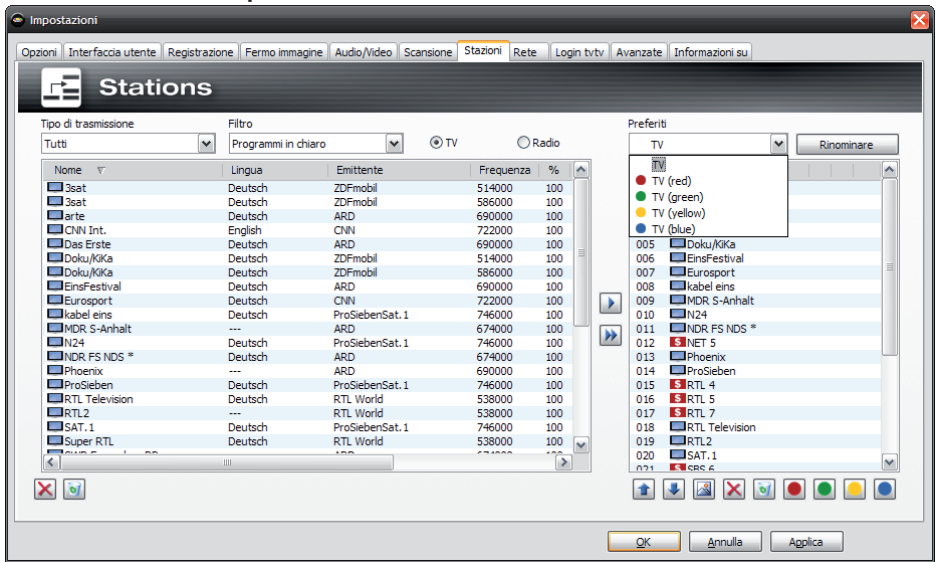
Impostazioni

Opzioni | Interfaccia utente | Registrazione | Fermo immagine | Audio/Video | Scansione | Stazioni | Rete | Login tvtv | Avanzate | Informazioni su

Stations

Tipo di trasmissione
Tutti

Filtro
Programmi in chiaro

TV
Radio

Preferiti
TV
Rinominare

TV
TV (red)
TV (green)
TV (yellow)
TV (blue)

| Nome | Lingua | Emittente | Frequenza | % |
|---|---|---|---|---|
| 3sat | Deutsch | ZDFmobil | 514000 | 100 |
| 3sat | Deutsch | ZDFmobil | 586000 | 100 |
| arte | Deutsch | ARD | 690000 | 100 |
| CNN Int. | English | CNN | 722000 | 100 |
| Das Erste | Deutsch | ARD | 690000 | 100 |
| Doku/KiKa | Deutsch | ZDFmobil | 514000 | 100 |
| Doku/KiKa | Deutsch | ZDFmobil | 586000 | 100 |
| EinsFestival | Deutsch | ARD | 690000 | 100 |
| Eurosport | Deutsch | CNN | 722000 | 100 |
| kabel eins | Deutsch | ProSiebenSat.1 | 746000 | 100 |
| MDR S-Anhalt | --- | ARD | 674000 | 100 |
| N24 | Deutsch | ProSiebenSat.1 | 746000 | 100 |
| NDR FS NDS * | Deutsch | ARD | 674000 | 100 |
| Phoenix | --- | ARD | 690000 | 100 |
| ProSieben | Deutsch | ProSiebenSat.1 | 746000 | 100 |
| RTL Television | Deutsch | RTL World | 538000 | 100 |
| RTL2 | --- | RTL World | 538000 | 100 |
| SAT.1 | Deutsch | ProSiebenSat.1 | 746000 | 100 |
| Super RTL | Deutsch | RTL World | 538000 | 100 |

005 Doku/KiKa
006 EinsFestival
007 Eurosport
008 kabel eins
009 MDR S-Anhalt
010 N24
011 NDR FS NDS *
012 NET 5
013 Phoenix
014 ProSieben
015 RTL 4
016 RTL 5
017 RTL 7
018 RTL Television
019 RTL2
020 SAT.1
021 SBS 6

OK | Annulla | Applica